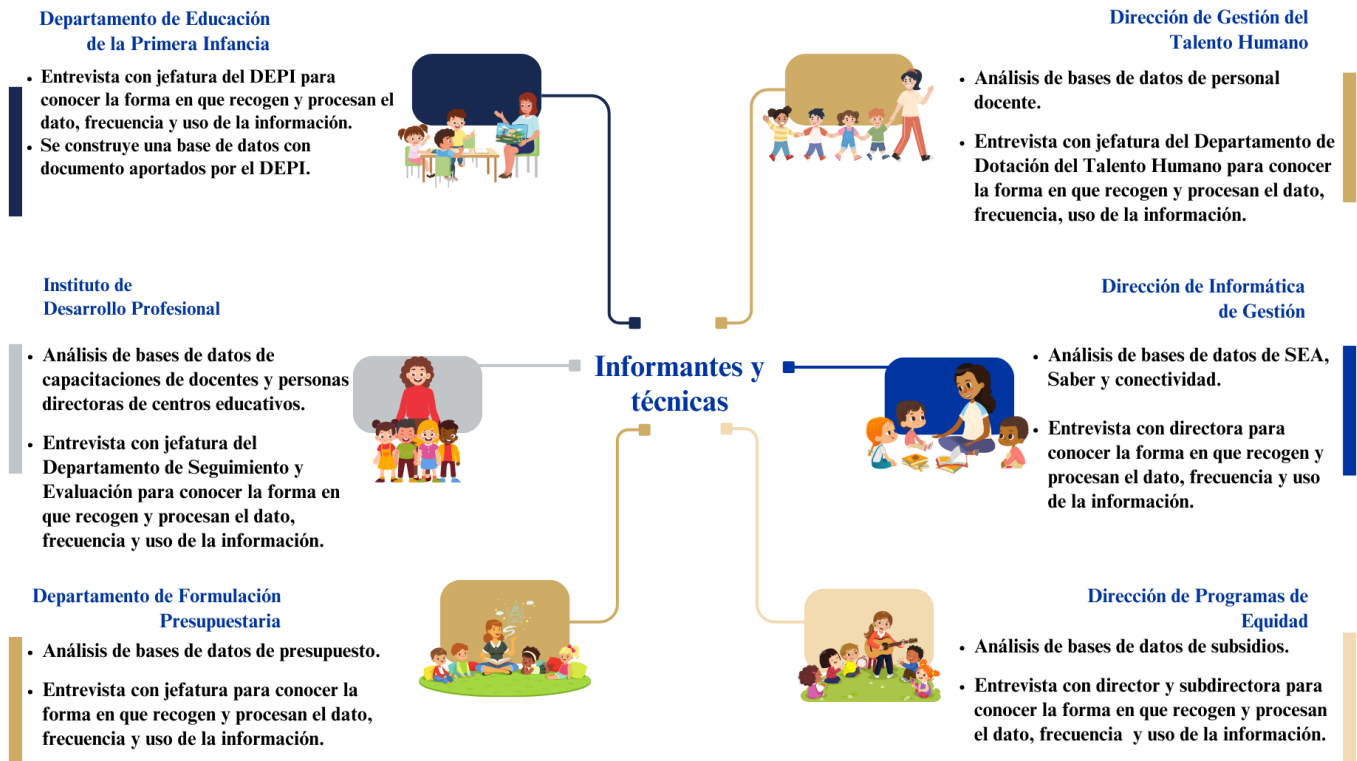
Informantes y técnicas

Departamento de Educación de la Primera Infancia

- Entrevista con jefatura del DEPI para conocer la forma en que recogen y procesan el dato, frecuencia y uso de la información.
- Se construye una base de datos con documento aportados por el DEPI.

Dirección de Gestión del Talento Humano

- Análisis de bases de datos de personal docente.
- Entrevista con jefatura del Departamento de Dotación del Talento Humano para conocer la forma en que recogen y procesan el dato, frecuencia, uso de la información.

Instituto de Desarrollo Profesional

- Análisis de bases de datos de capacitaciones de docentes y personas directoras de centros educativos.
- Entrevista con jefatura del Departamento de Seguimiento y Evaluación para conocer la forma en que recogen y procesan el dato, frecuencia y uso de la información.

Dirección de Informática de Gestión

- Análisis de bases de datos de SEA, Saber y conectividad.
- Entrevista con directora para conocer la forma en que recogen y procesan el dato, frecuencia y uso de la información.

Departamento de Formulación Presupuestaria

- Análisis de bases de datos de presupuesto.
- Entrevista con jefatura para conocer la forma en que recogen y procesan el dato, frecuencia y uso de la información.

Dirección de Programas de Equidad

- Análisis de bases de datos de subsidios.
- Entrevista con director y subdirectora para conocer la forma en que recogen y procesan el dato, frecuencia y uso de la información.